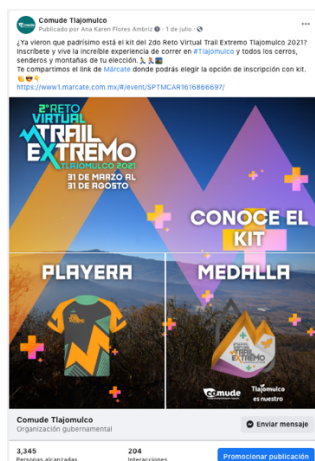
Comude Tlajomulco
Publicado por Ana Karen Flores Ambriz · 1 de julio ·

¿Ya vieron que padrísimo está el kit del 2do Reto Virtual Trail Extremo Tlajomulco 2021? Inscríbete y vive la increíble experiencia de correr en #Tlajomulco y todos los cerros, senderos y montañas de tu elección.
Te compartimos el link de Márcate donde podrás elegir la opción de inscripción con kit.
https://www1.marcate.com.mx/#/event/SPTMCAR161866697/

2° RETO VIRTUAL
TRAIL EXTREMO
TLAJOMULCO 2021
31 DE MARZO AL 31 DE AGOSTO

CONOCE EL KIT

PLAYERA

MEDALLA

comude
Tlajomulco es nuestro

Comude Tlajomulco
Organización gubernamental
Enviar mensaje

3,345
Personas alcanzadas
204
Interacciones
Promocionar publicación